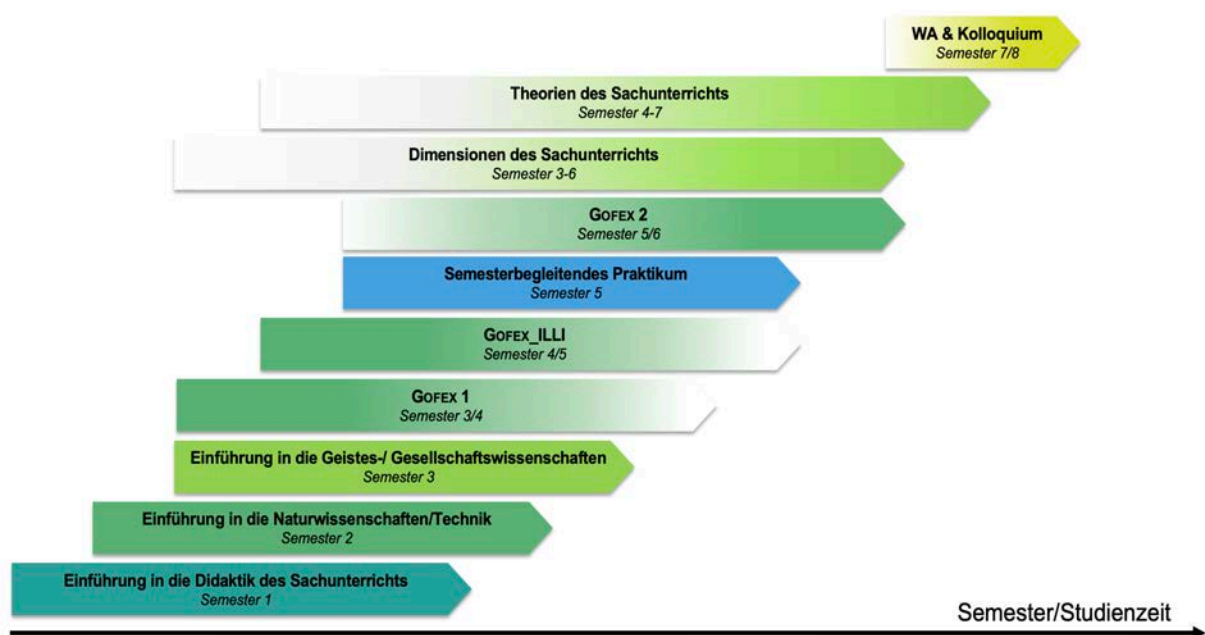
WA & Kolloquium
Semester 7/8

Theorien des Sachunterrichts
Semester 4-7

Dimensionen des Sachunterrichts
Semester 3-6

GOFEX 2
Semester 5/6

Semesterbegleitendes Praktikum
Semester 5

GOFEX_ILLI
Semester 4/5

GOFEX 1
Semester 3/4

Einführung in die Geistes-/ Gesellschaftswissenschaften
Semester 3

Einführung in die Naturwissenschaften/Technik
Semester 2

Einführung in die Didaktik des Sachunterrichts
Semester 1

Semester/Studienzeit